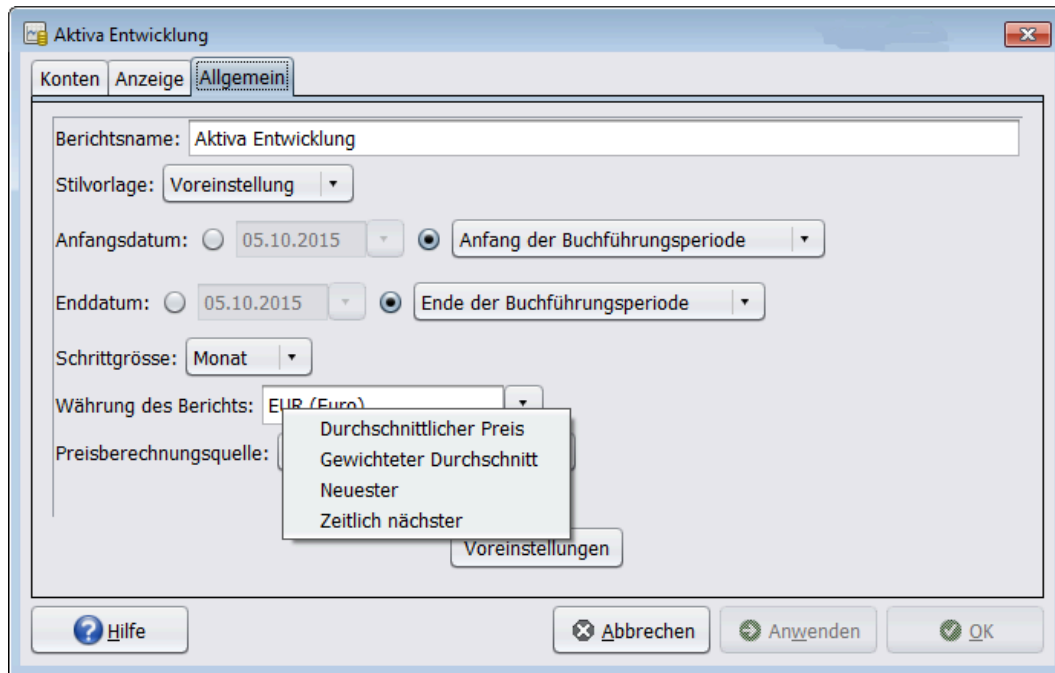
Aktiva Entwicklung

Konten Anzeige Allgemein

Berichtsname: Aktiva Entwicklung

Stilvorlage: Voreinstellung

Anfangsdatum: 05.10.2015 Anfang der Buchführungsperiode

Enddatum: 05.10.2015 Ende der Buchführungsperiode

Schrittgrösse: Monat

Währung des Berichts: EUR (Euro)

Preisberechnungsquelle:

Durchschnittlicher Preis
Gewichteter Durchschnitt
Neuester
Zeitlich nächster

Voreinstellungen

Hilfe

Abbrechen

Anwenden

OK